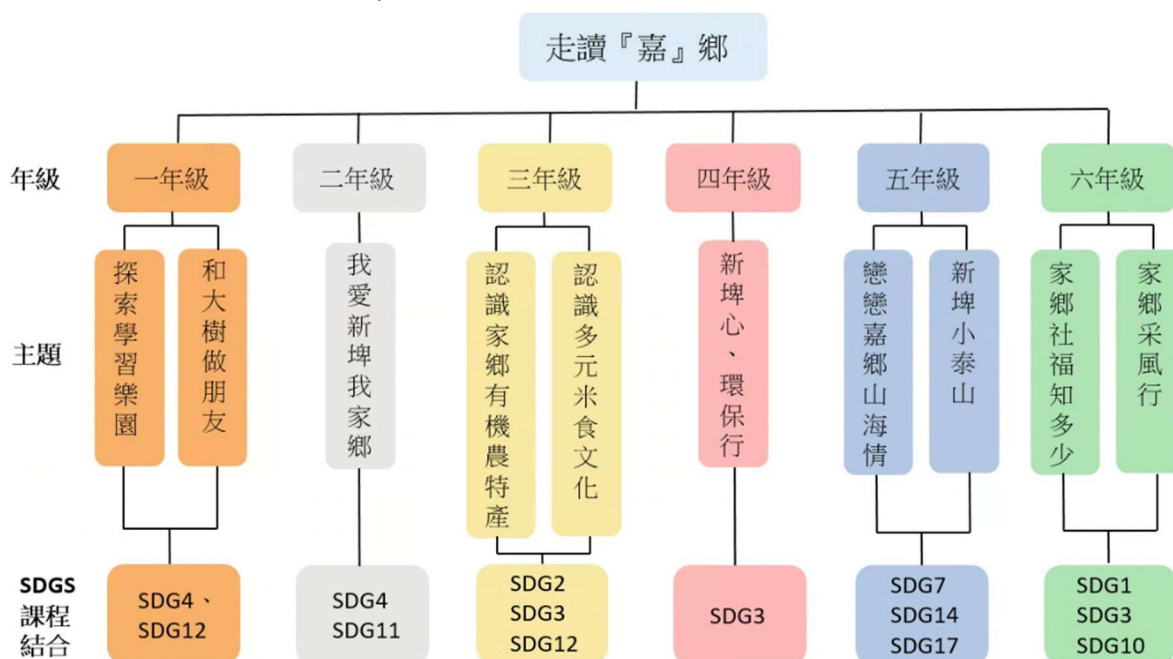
走讀『嘉』鄉

年級

一年級
二年級
三年級
四年級
五年級
六年級

主題

探索學習樂園
和大樹做朋友
我愛新埤我家鄉
認識家鄉有機農特產
認識多元米食文化
新埤心、環保行
戀戀嘉鄉山海情
新埤小泰山
家鄉社福知多少
家鄉采風行

SDGS課程結合

SDG4、SDG12
SDG4 SDG11
SDG2 SDG3 SDG12
SDG3
SDG7 SDG14 SDG17
SDG1 SDG3 SDG10